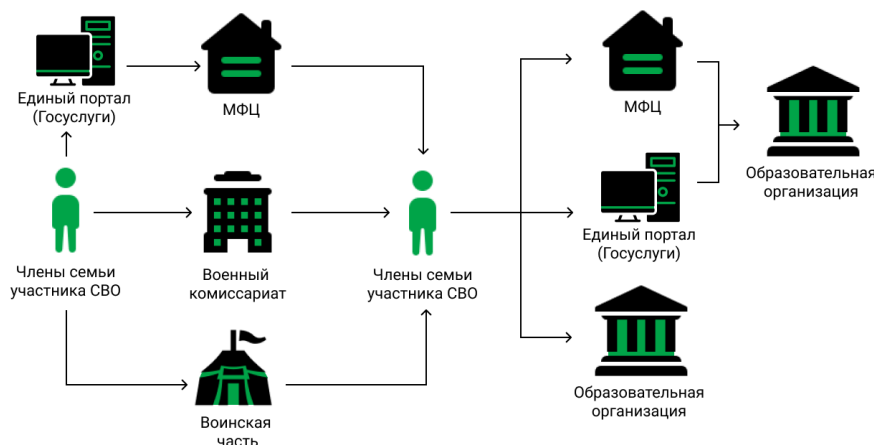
Единый портал (Госуслуги)

МФЦ

Члены семьи участника СВО

Военный комиссариат

Воинская часть

Члены семьи участника СВО

МФЦ

Единый портал (Госуслуги)

Образовательная организация

Образовательная организация